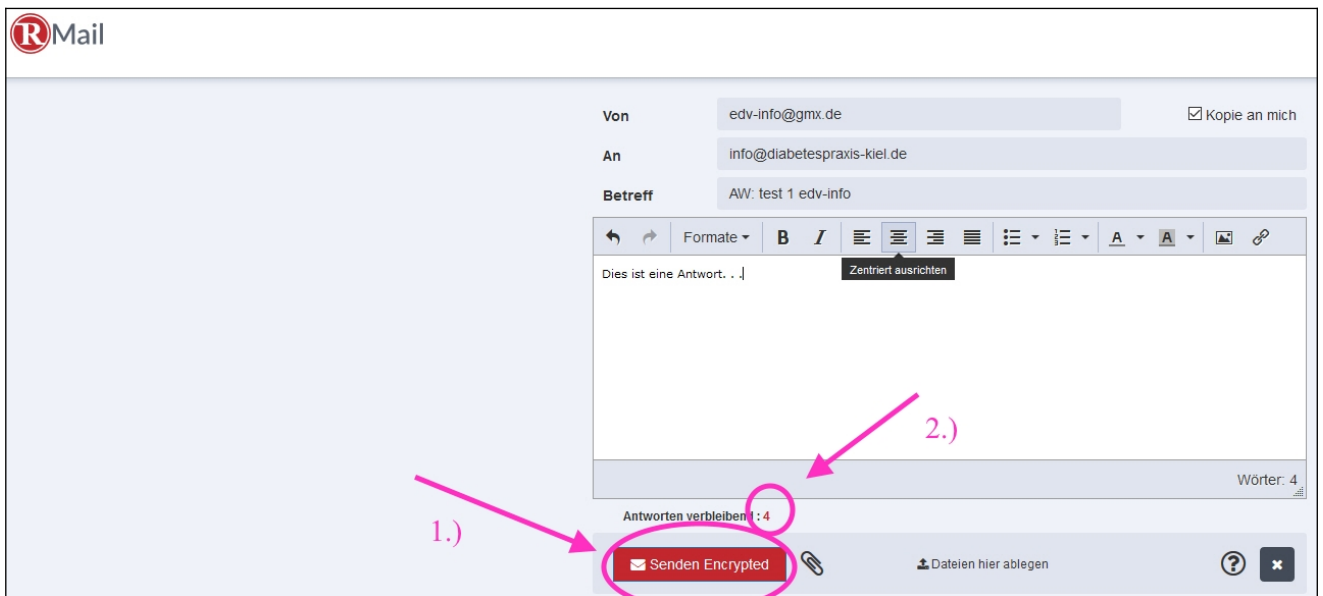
RMail

Von edv-info@gmx.de
☑ Kopie an mich
An info@diabetespraxis-kiel.de
Betreff AW: test 1 edv-info

Formate B I A A

Zentriert ausrichten

Dies ist eine Antwort. . .

2.)

Wörter: 4

Antworten verbleibend: 4

1.)

Senden Encrypted

Dateien hier ablegen

?